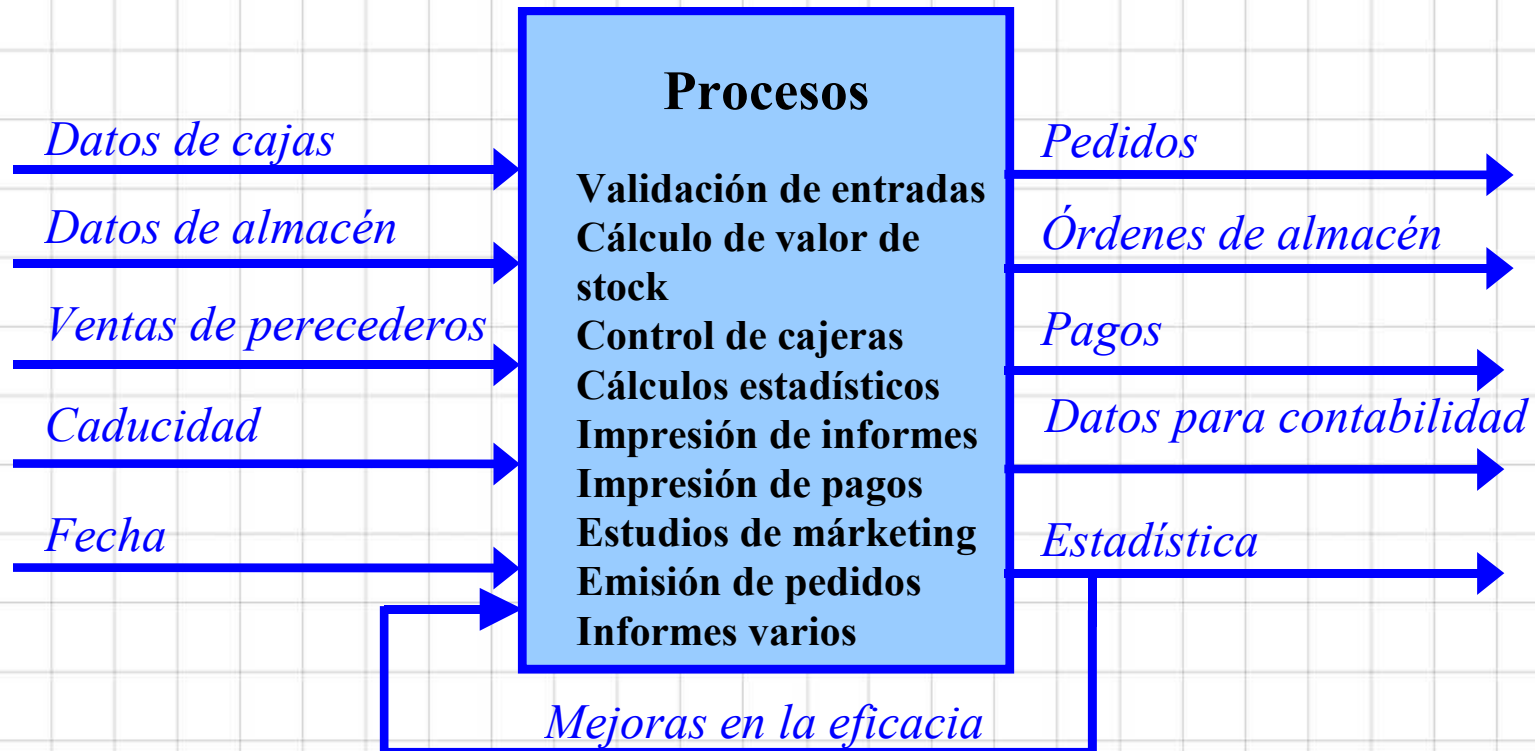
Datos de cajas
Datos de almacén
Ventas de perecederos
Caducidad
Fecha

Procesos

Validación de entradas
Cálculo de valor de stock
Control de cajeras
Cálculos estadísticos
Impresión de informes
Impresión de pagos
Estudios de márketing
Emisión de pedidos
Informes varios

Pedidos
Órdenes de almacén
Pagos
Datos para contabilidad
Estadística

Mejoras en la eficacia